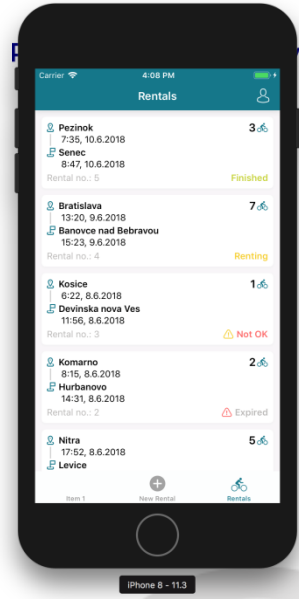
Carrier
4:08 PM

Rentals

Pezinok
7:35, 10.6.2018
3
Senec
8:47, 10.6.2018
Rental no.: 5
Finished

Bratislava
13:20, 9.6.2018
7
Banovce nad Bebravou
15:23, 9.6.2018
Rental no.: 4
Renting

Kosice
6:22, 8.6.2018
1
Devinska nova Ves
11:56, 8.6.2018
Rental no.: 3
Not OK

Komarno
8:15, 8.6.2018
2
Hurbanovo
14:31, 8.6.2018
Rental no.: 2
Expired

Nitra
17:52, 8.6.2018
5
Levice

Item 1
New Rental
Rentals

iPhone 8 - 11.3